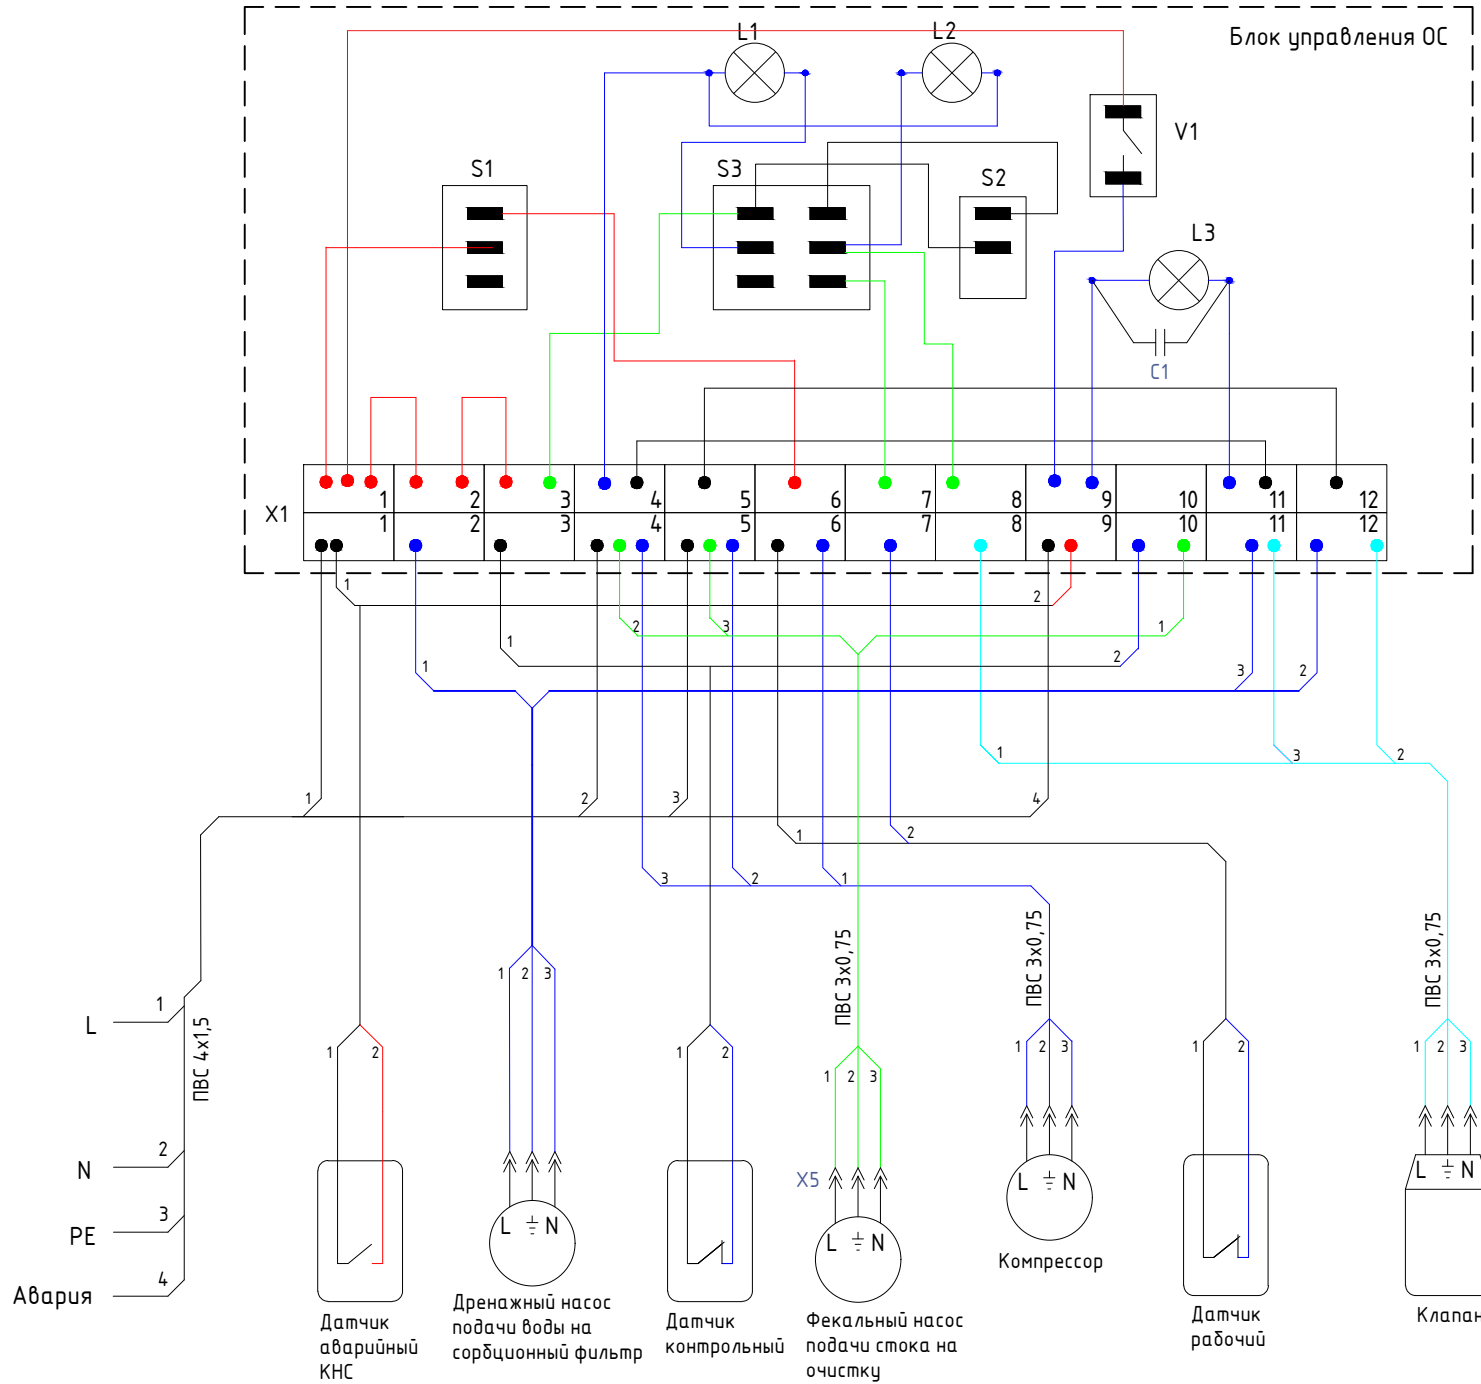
Блок управления ОС

L1
L2
V1
S1
S3
S2
L3
C1

X1
1 2 3 4 5 6 7 8 9 10 11 12
1 2 3 4 5 6 7 8 9 10 11 12

1
2
1
2
2
3
1
1
2
3
2
1
3
2
1
2
3
4
1
2
3
2
1

L 1
N 2
PE 3
Авария 4
ПВС 4х1,5

1 2
1 2 3
1 2
1 2 3
1 2 3
1 2
1 2 3

ПВС 3х0,75
ПВС 3х0,75
ПВС 3х0,75

L N
L N
X5
L N
L N
L N

Датчик аварийный КНС
Дренажный насос подачи воды на сорбционный фильтр
Датчик контрольный
Фекальный насос подачи стока на очистку
Компрессор
Датчик рабочий
Клапан